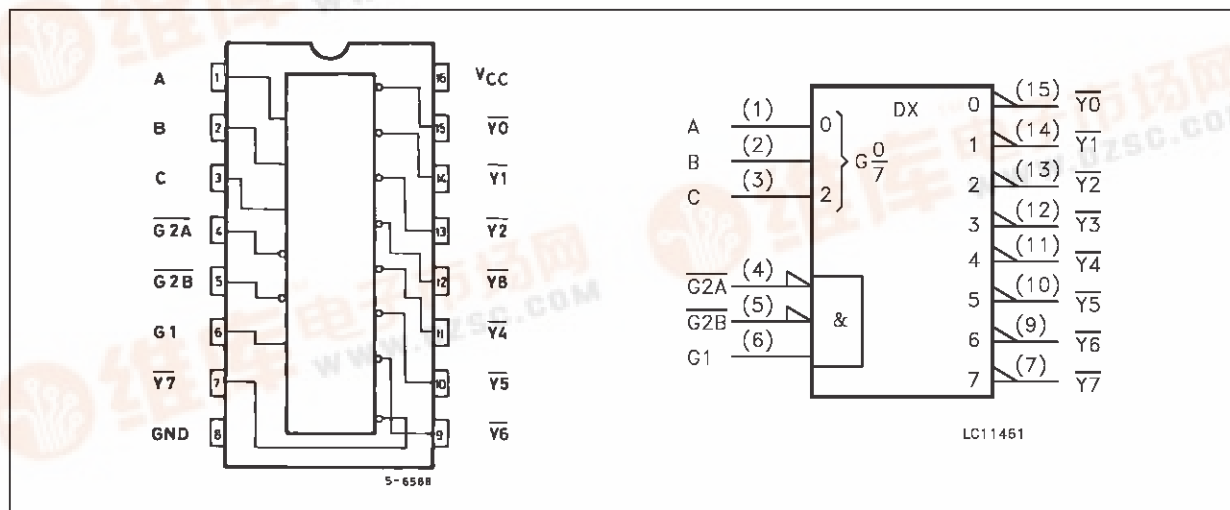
A 1
B 2
C 3
$\overline{G2A}$ 4
$\overline{G2B}$ 5
G1 6
$\overline{Y7}$ 7
GND 8

16 $V_{CC}$
15 $\overline{Y0}$
14 $\overline{Y1}$
13 $\overline{Y2}$
12 $\overline{Y3}$
11 $\overline{Y4}$
10 $\overline{Y5}$
9 $\overline{Y6}$

5-6588

A (1) 0
B (2)
C (3) 2
$G\frac{0}{7}$
DX
$\overline{G2A}$ (4)
$\overline{G2B}$ (5)
G1 (6)
&
0 (15) $\overline{Y0}$
1 (14) $\overline{Y1}$
2 (13) $\overline{Y2}$
3 (12) $\overline{Y3}$
4 (11) $\overline{Y4}$
5 (10) $\overline{Y5}$
6 (9) $\overline{Y6}$
7 (7) $\overline{Y7}$

LC11461

WWW.DZSC.COM